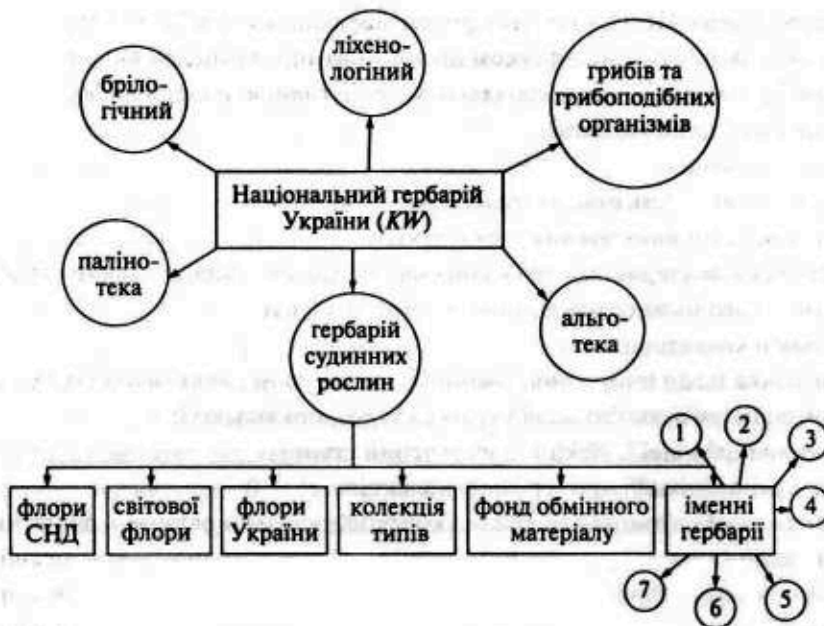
ліхенологічний

бріологічний

грибів та грибоподібних організмів

Національний гербарій України (*KW*)

палінотека

альготека

гербарій судинних рослин

флори СНД

світової флори

флори України

колекція типів

фонд обмінного матеріалу

іменні гербарії

1

2

3

4

5

6

7